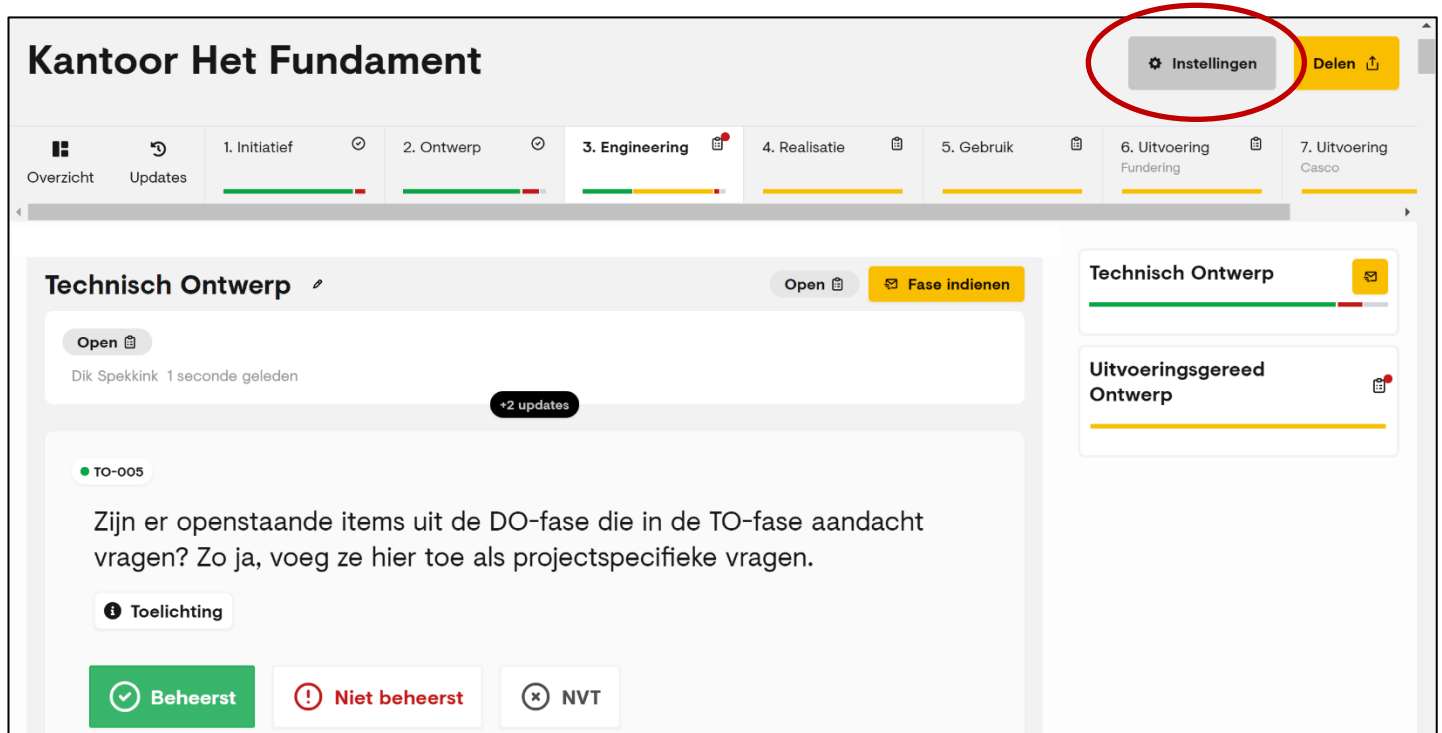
Kantoor Het Fundament

Instellingen

Delen

Overzicht

Updates

1. Initiatief

2. Ontwerp

3. Engineering

4. Realisatie

5. Gebruik

6. Uitvoering
Fundering

7. Uitvoering
Casco

Technisch Ontwerp

Open

Fase indienen

Open

Dik Spekkink 1 seconde geleden

+2 updates

TO-005

Zijn er openstaande items uit de DO-fase die in de TO-fase aandacht vragen? Zo ja, voeg ze hier toe als projectspecifieke vragen.

Toelichting

Beheerst

Niet beheerst

NVT

Technisch Ontwerp

Uitvoeringsgereed Ontwerp